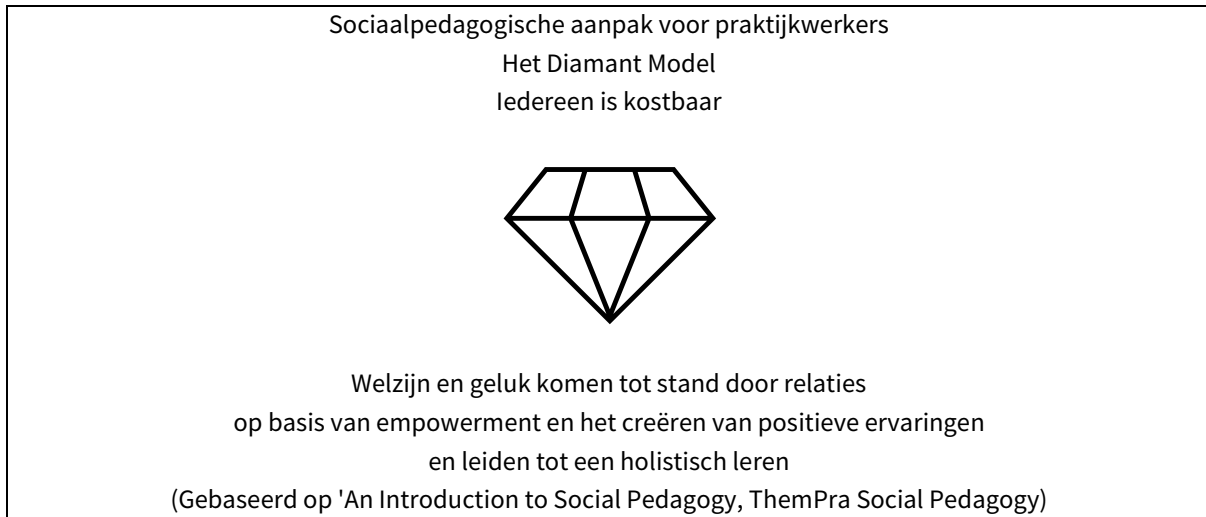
Sociaalpedagogische aanpak voor praktijkwerkers
Het Diamant Model
Iedereen is kostbaar

Welzijn en geluk komen tot stand door relaties
op basis van empowerment en het creëren van positieve ervaringen
en leiden tot een holistisch leren
(Gebaseerd op 'An Introduction to Social Pedagogy, ThemPra Social Pedagogy)